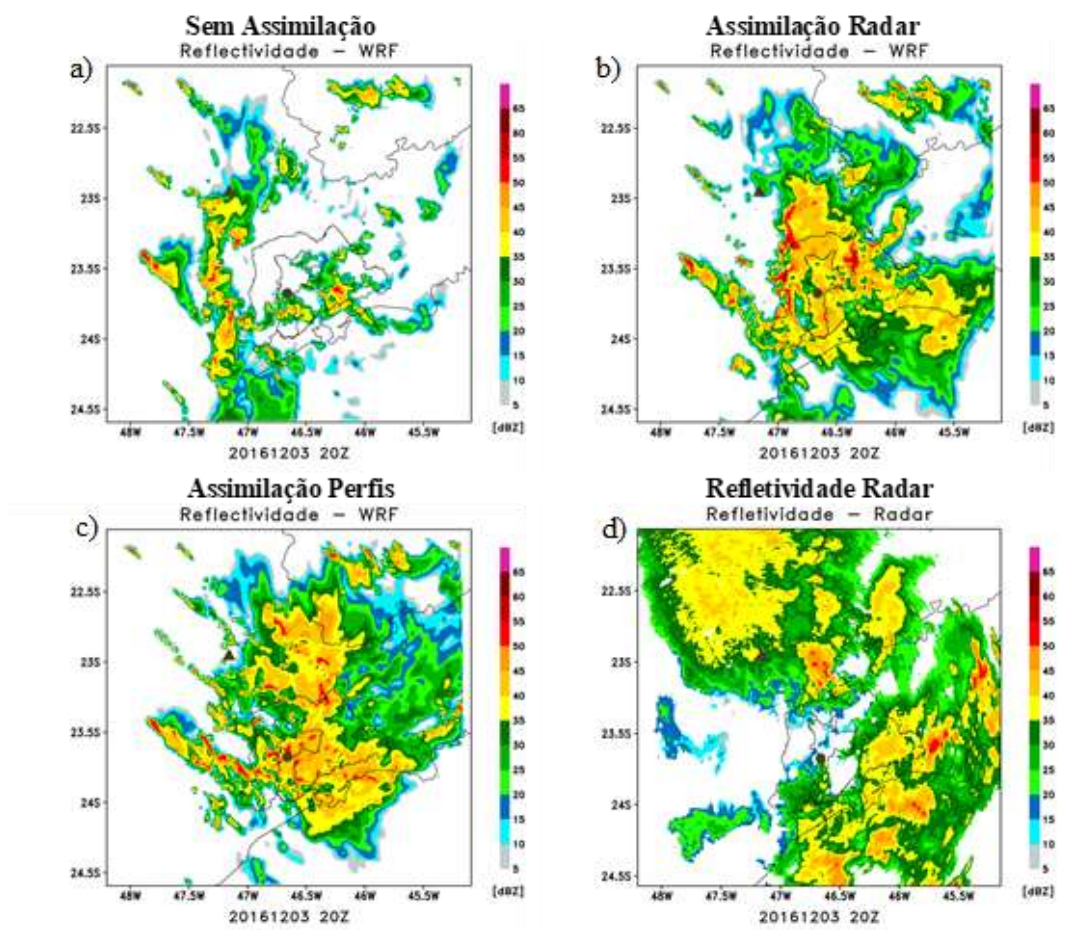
Sem Assimilação
Reflectividade – WRF
a)
22.5S
23S
23.5S
24S
24.5S
48W 47.5W 47W 46.5W 46W 45.5W
20161203 20Z
65
60
55
50
45
40
35
30
25
20
15
10
5
[dBZ]

Assimilação Radar
Reflectividade – WRF
b)
22.5S
23S
23.5S
24S
24.5S
48W 47.5W 47W 46.5W 46W 45.5W
20161203 20Z
65
60
55
50
45
40
35
30
25
20
15
10
5
[dBZ]

Assimilação Perfis
Reflectividade – WRF
c)
22.5S
23S
23.5S
24S
24.5S
48W 47.5W 47W 46.5W 46W 45.5W
20161203 20Z
65
60
55
50
45
40
35
30
25
20
15
10
5
[dBZ]

Refletividade Radar
Refletividade – Radar
d)
22.5S
23S
23.5S
24S
24.5S
48W 47.5W 47W 46.5W 46W 45.5W
20161203 20Z
65
60
55
50
45
40
35
30
25
20
15
10
5
[dBZ]